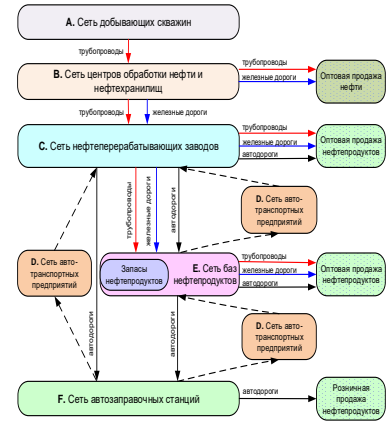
A. Сеть добывающих скважин

трубопроводы

B. Сеть центров обработки нефти и нефтехранилищ

трубопроводы

железные дороги

Оптовая продажа нефти

трубопроводы

железные дороги

C. Сеть нефтеперерабатывающих заводов

трубопроводы

железные дороги

автодороги

Оптовая продажа нефтепродуктов

трубопроводы

железные дороги

автодороги

D. Сеть автотранспортных предприятий

D. Сеть автотранспортных предприятий

Запасы нефтепродуктов

E. Сеть баз нефтепродуктов

трубопроводы

железные дороги

автодороги

Оптовая продажа нефтепродуктов

автодороги

автодороги

D. Сеть автотранспортных предприятий

F. Сеть автозаправочных станций

автодороги

Розничная продажа нефтепродуктов